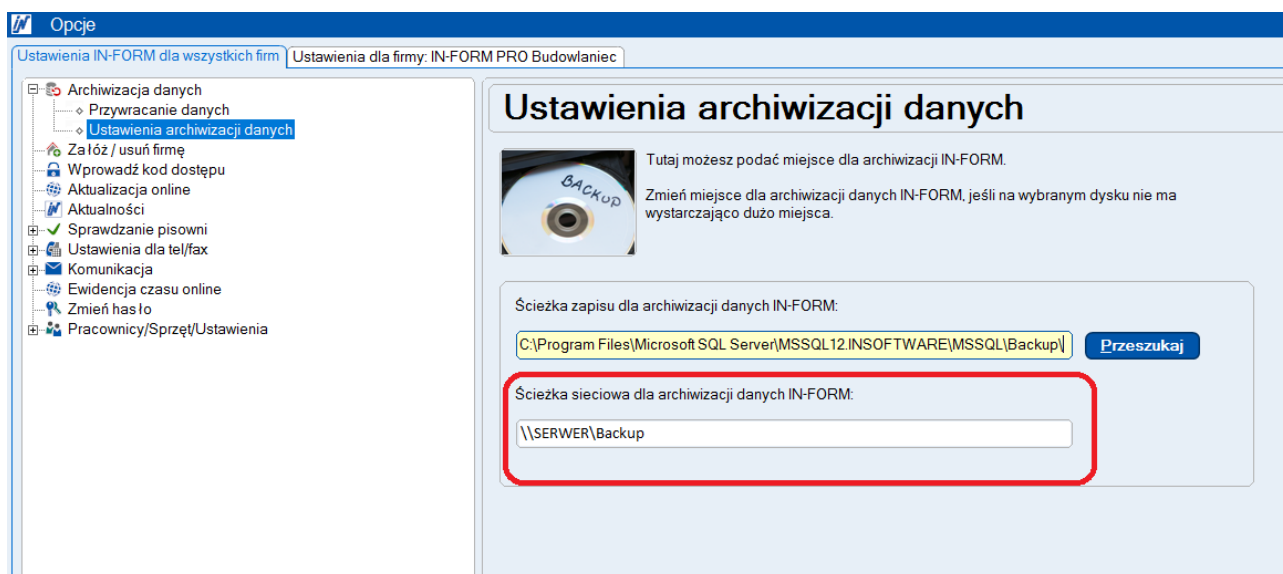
Opcje

Ustawienia IN-FORM dla wszystkich firm | Ustawienia dla firmy: IN-FORM PRO Budowlaniec

Archiwizacja danych
Przywracanie danych
Ustawienia archiwizacji danych
Załóż / usuń firmę
Wprowadź kod dostępu
Aktualizacja online
Aktualności
Sprawdzanie pisowni
Ustawienia dla tel/fax
Komunikacja
Ewidencja czasu online
Zmień hasło
Pracownicy/Sprzęt/Ustawienia

Ustawienia archiwizacji danych

BACKUP

Tutaj możesz podać miejsce dla archiwizacji IN-FORM.

Zmień miejsce dla archiwizacji danych IN-FORM, jeśli na wybranym dysku nie ma wystarczająco dużo miejsca.

Ścieżka zapisu dla archiwizacji danych IN-FORM:

C:\Program Files\Microsoft SQL Server\MSSQL12.INSOFTWARE\MSSQL\Backup\

Przeszukaj

Ścieżka sieciowa dla archiwizacji danych IN-FORM:

\\SERWER\Backup